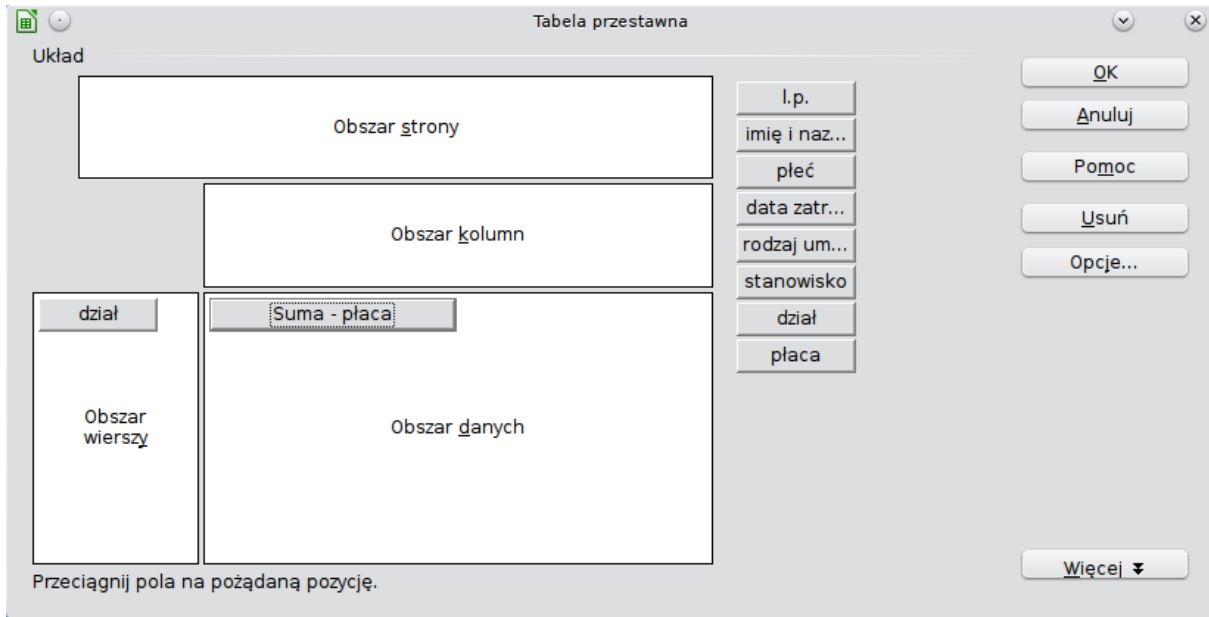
Tabela przestawna

Układ

Obszar strony

Obszar kolumn

dział

Suma - płaca

Obszar wierszy

Obszar danych

l.p.
imię i naz...
płeć
data zatr...
rodzaj um...
stanowisko
dział
płaca

OK
Anuluj
Pomoc
Usuń
Opcje...

Więcej

Przeciągnij pola na pożądaną pozycję.